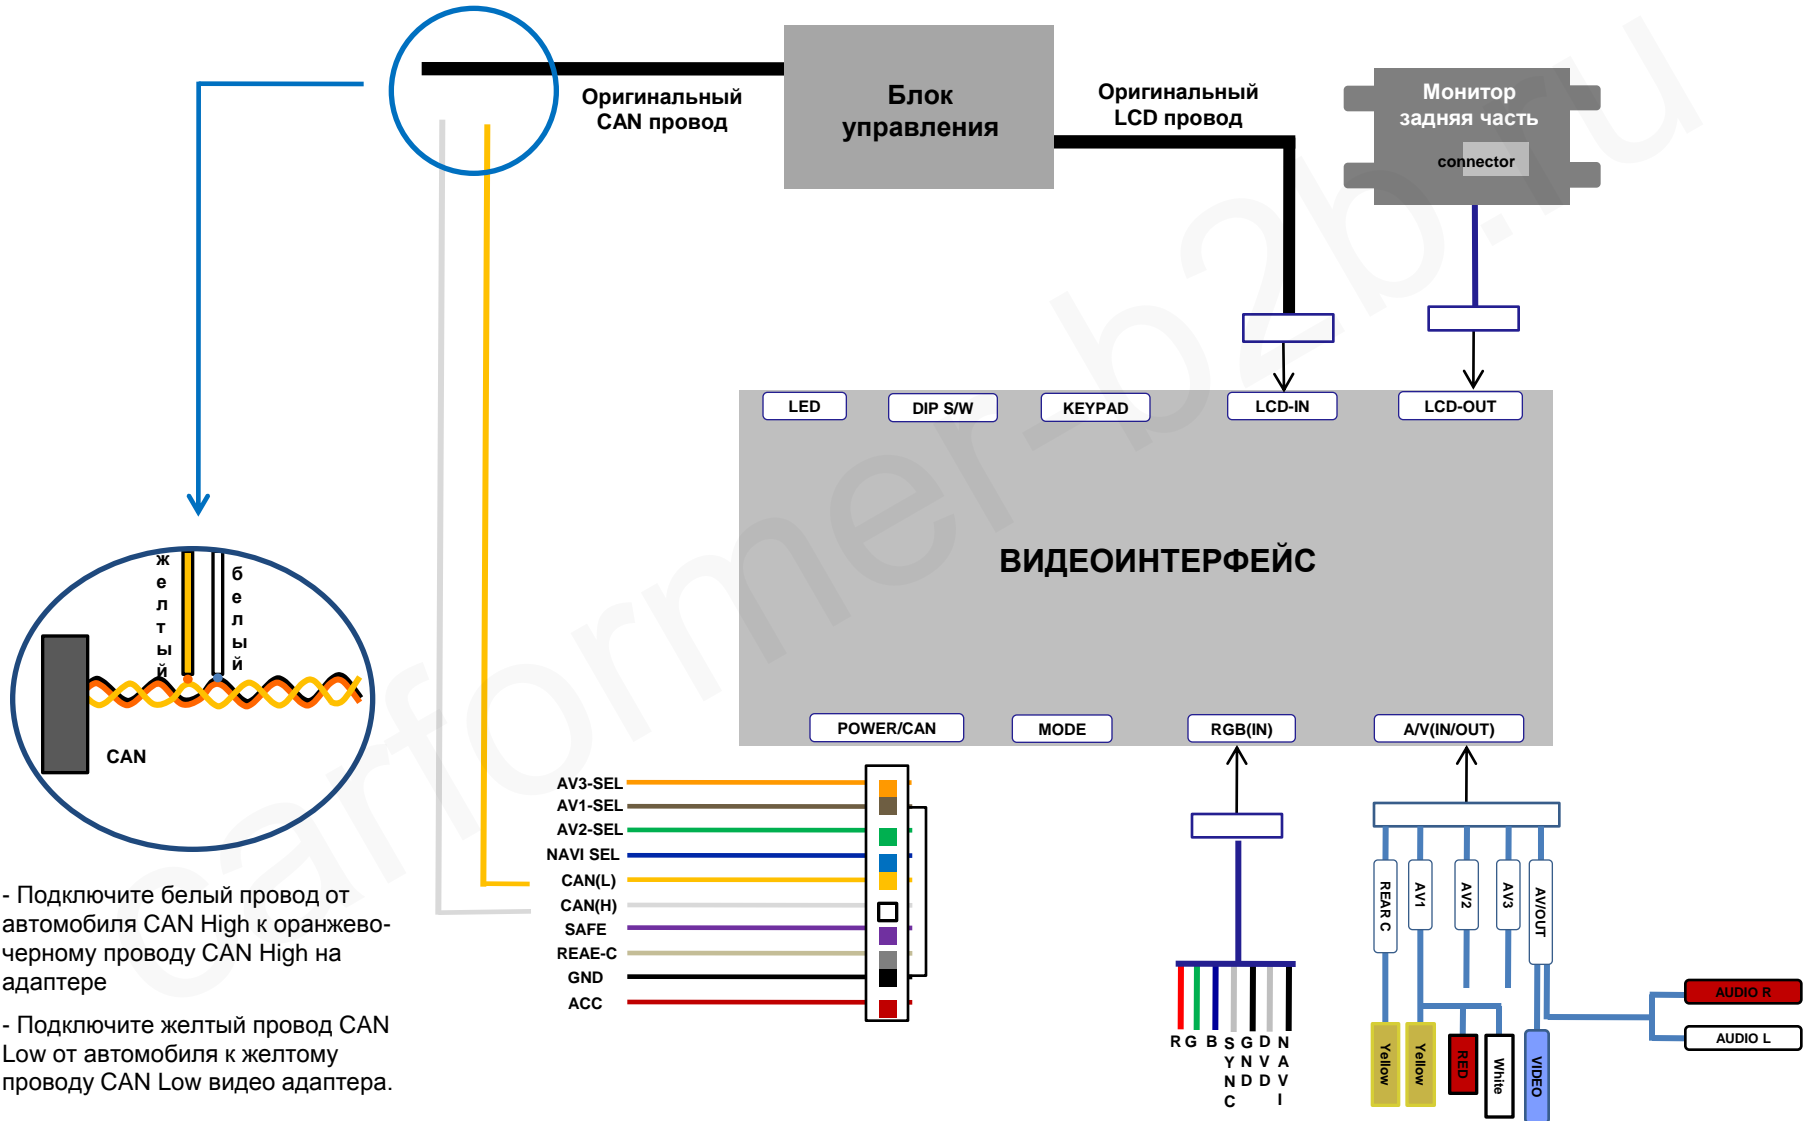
Оригинальный CAN провод

Блок управления

Оригинальный LCD провод

Монитор задняя часть

connector

LED

DIP S/W

KEYPAD

LCD-IN

LCD-OUT

ВИДЕОИНТЕРФЕЙС

POWER/CAN

MODE

RGB(IN)

A/V(IN/OUT)

желтый

белый

CAN

AV3-SEL
AV1-SEL
AV2-SEL
NAVI SEL
CAN(L)
CAN(H)
SAFE
REAE-C
GND
ACC

R G B SYNC GND DVD NAVI

REAR C
AV1
AV2
AV3
AV/OUT

Yellow
Yellow
RED
White
VIDEO

AUDIO R
AUDIO L

- Подключите белый провод от автомобиля CAN High к оранжево-черному проводу CAN High на адаптере

- Подключите желтый провод CAN Low от автомобиля к желтому проводу CAN Low видео адаптера.

carformer-b2b.ru